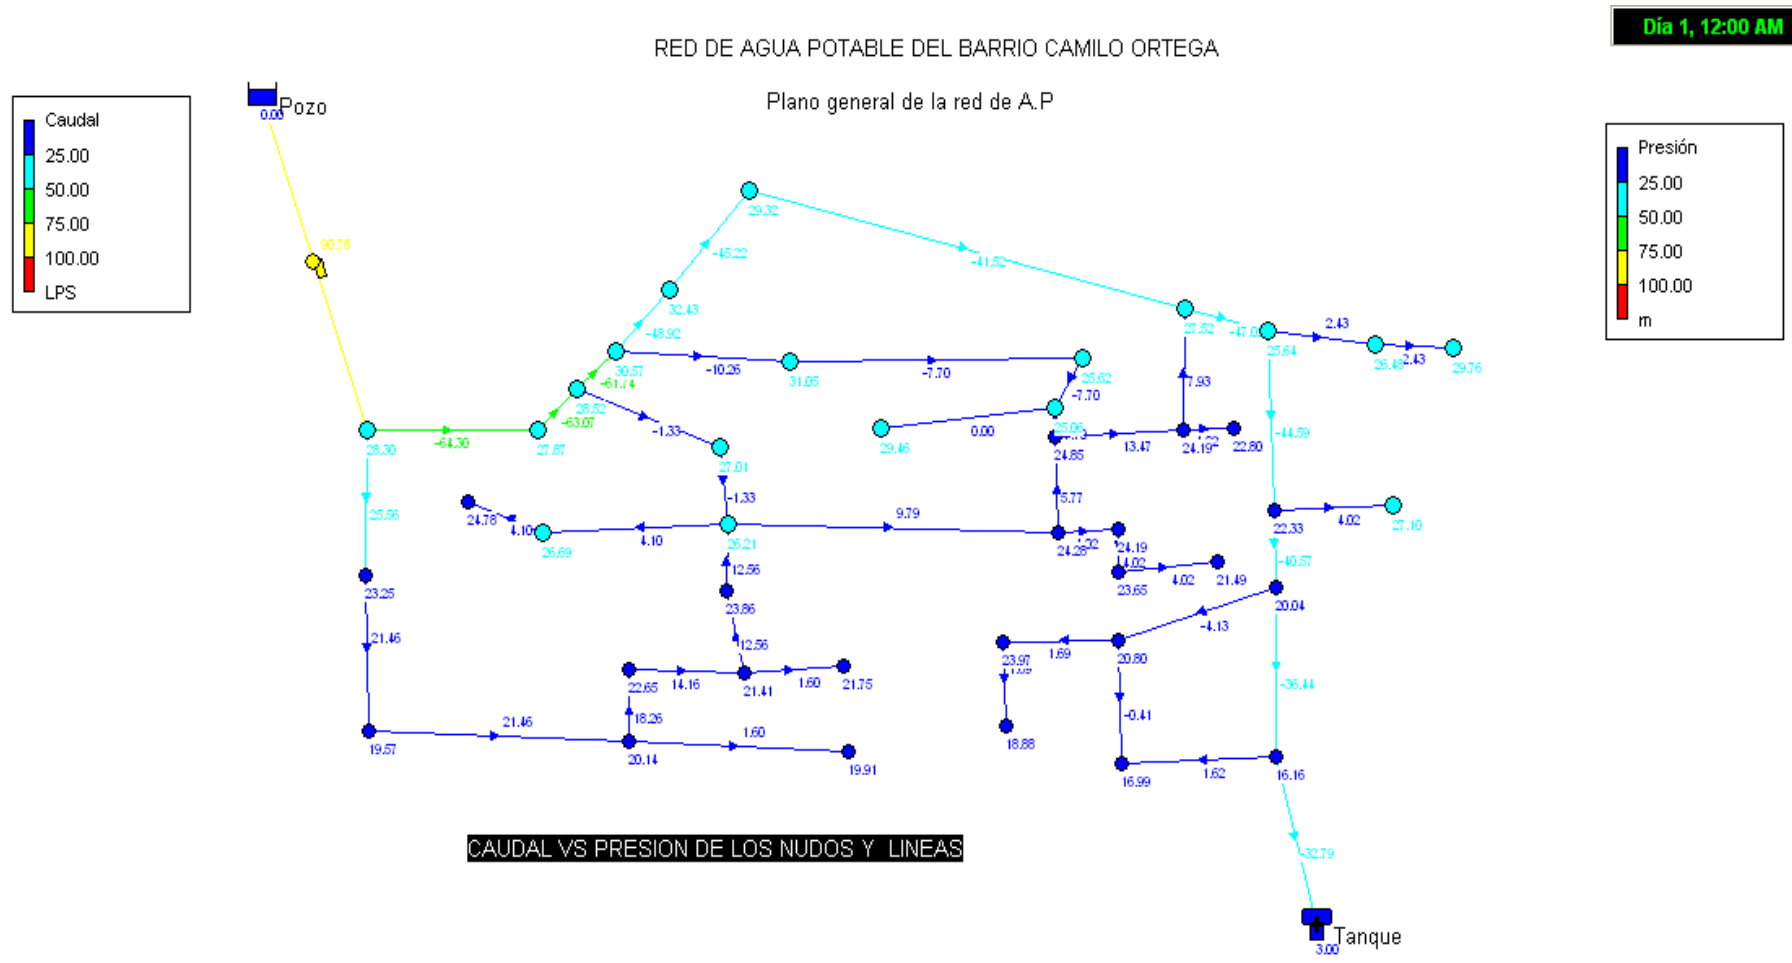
Día 1, 12:00 AM

RED DE AGUA POTABLE DEL BARRIO CAMILO ORTEGA

Plano general de la red de A.P

Caudal
25.00
50.00
75.00
100.00
LPS

Presión
25.00
50.00
75.00
100.00
m

Pozo
0.00
90.78

29.32
-45.22
-41.52
32.43
-48.92
30.57
-61.74
-10.26
31.05
-7.70
25.62
-7.70
28.52
-63.07
-1.33
27.01
28.30
-64.30
27.87
29.46
0.00
25.06
24.85
13.47
24.19
1.62
22.80
7.93
27.52
-47.0
25.64
2.43
26.48
2.43
29.76
-44.59
25.56
24.78
4.10
26.69
4.10
-1.33
26.21
9.79
5.77
24.28
1.22
24.19
22.33
4.02
27.10
-40.57
12.56
23.86
12.56
23.65
4.02
4.02
21.49
20.04
23.25
21.46
-4.13
23.97
1.69
20.80
22.65
14.16
21.41
1.60
21.75
18.26
-0.41
-36.44
19.57
21.46
20.14
1.60
19.91
18.88
16.99
1.62
16.16
-32.79

CAUDAL VS PRESION DE LOS NUDOS Y LINEAS

Tanque
3.00